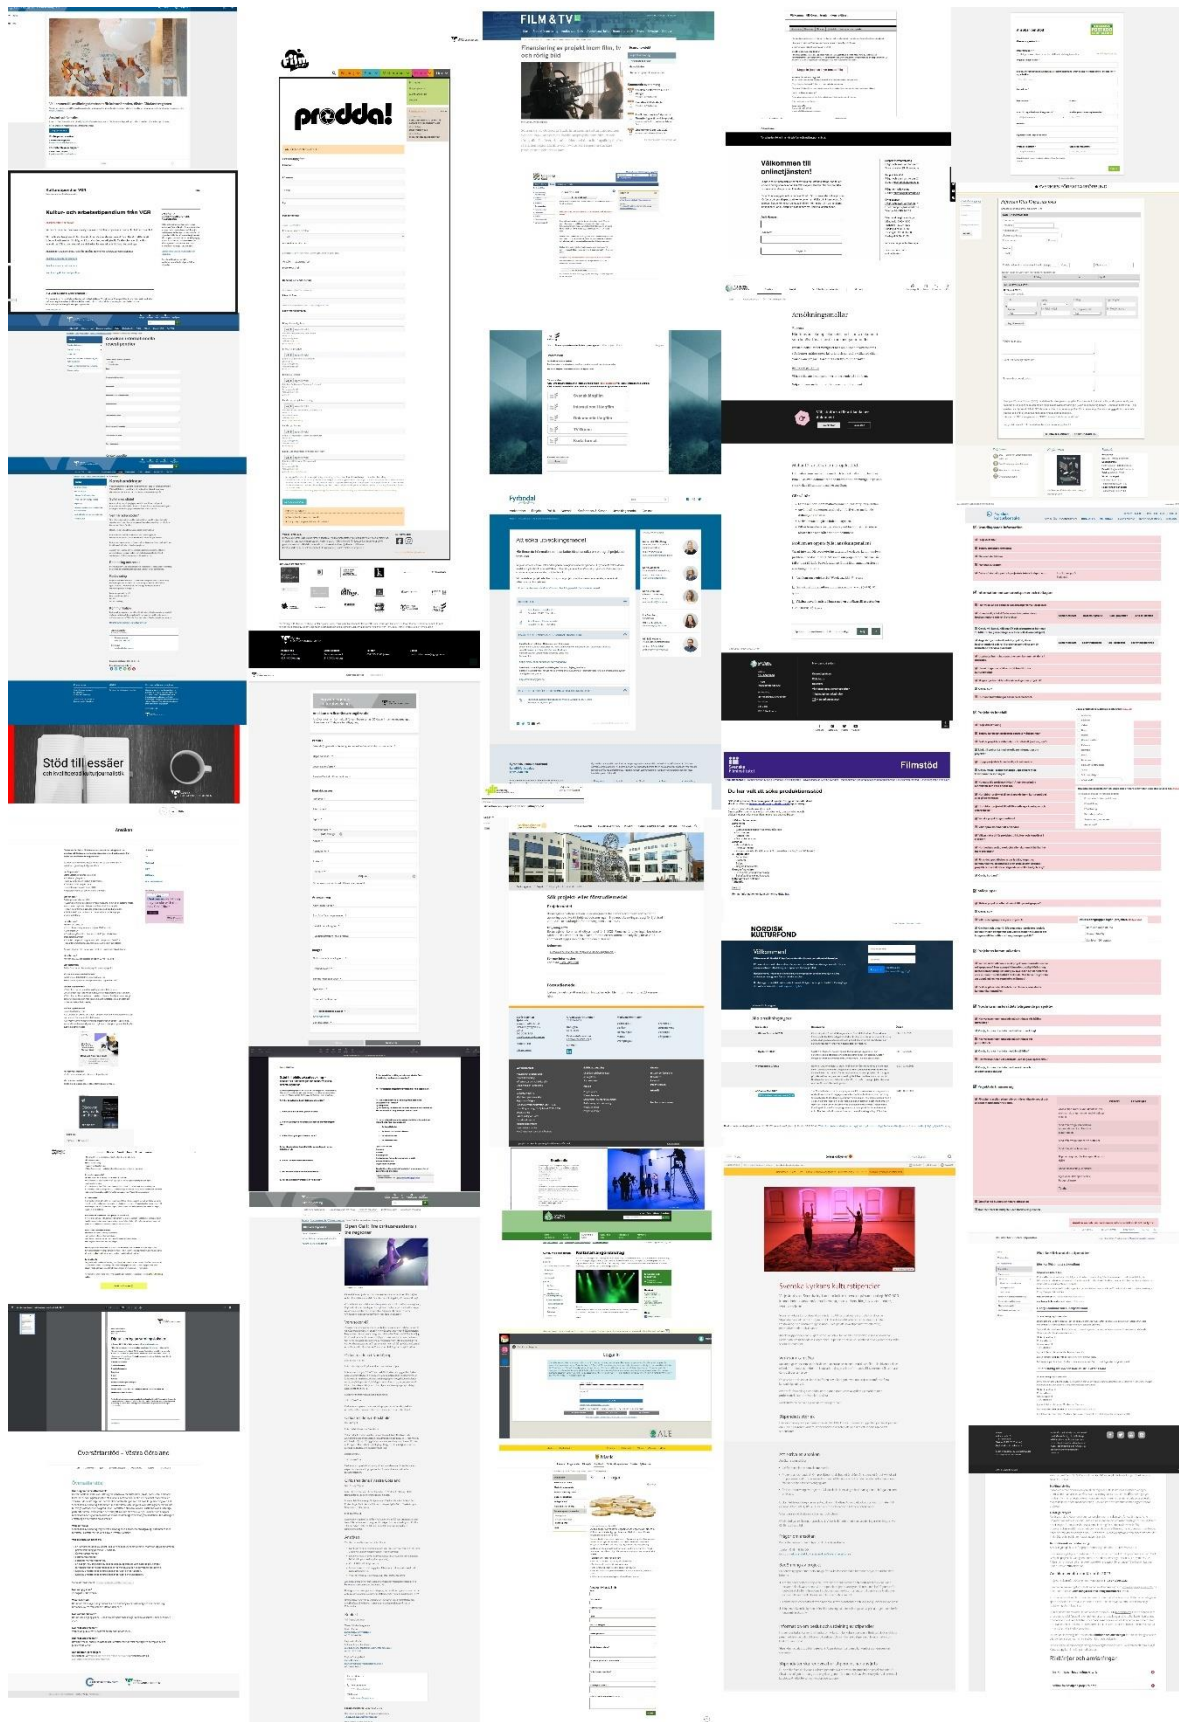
Kultur- och arbetsstipendium från VGR

prodda!

FILM & TV

Finansiering av projekt inom film, tv och rörlig bild

Välkommen till onlinetjänsten!

Ansökningsmallar

Fyrbodal

Stöd till essäer

Filmstöd

NORDISK KULTURFOND

Välkommen

Svenska Lyrikens Kulturstipendier

Open Call

Översättarstöd

Logga in

ALE